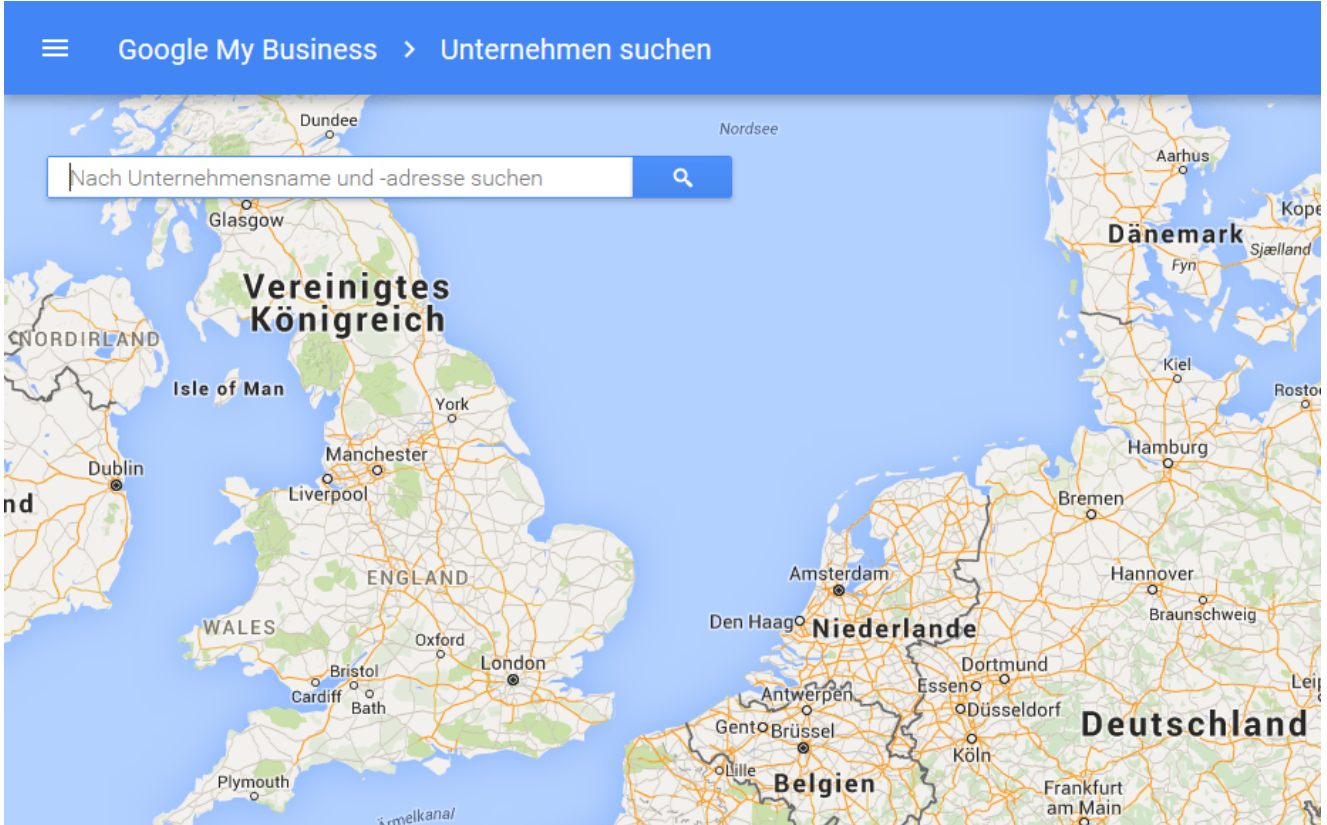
Google My Business > Unternehmen suchen

Nach Unternehmensname und -adresse suchen

Dundee
Nordsee
Aarhus
Glasgow
Kope
Dänemark
Sjælland
Fyn
Vereinigtes Königreich
NORDIRLAND
Isle of Man
Kiel
Rosto
York
Hamburg
Manchester
Dublin
Liverpool
Bremen
nd
ENGLAND
Amsterdam
Hannover
Braunschweig
WALES
Oxford
Den Haag
Niederlande
Bristol
London
Dortmund
Leip
Cardiff
Bath
Antwerpen
Essen
Düsseldorf
Gent
Brüssel
Deutschland
Köln
Lille
Plymouth
Belgien
Frankfurt am Main
rmelkanal